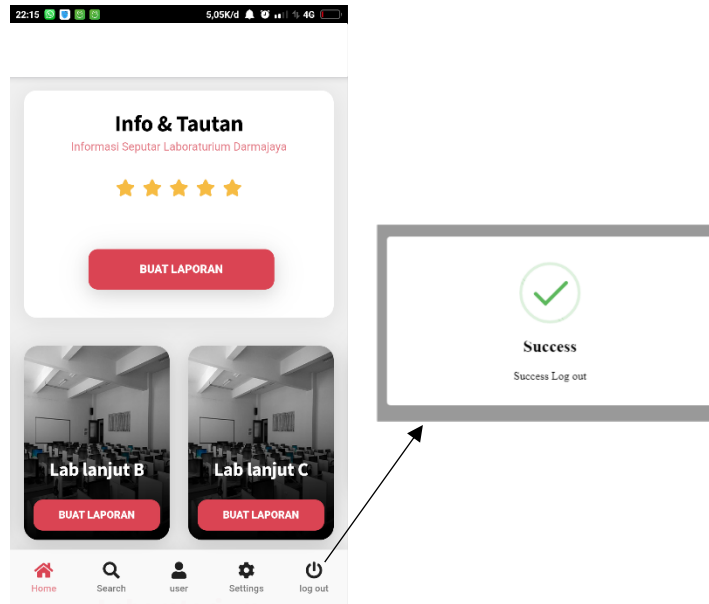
22:15 5,05K/d 4G

Info & Tautan

Informasi Seputar Laboraturium Darmajaya

BUAT LAPORAN

Lab lanjut B

BUAT LAPORAN

Lab lanjut C

BUAT LAPORAN

Home Search user Settings log out

Success

Success Log out